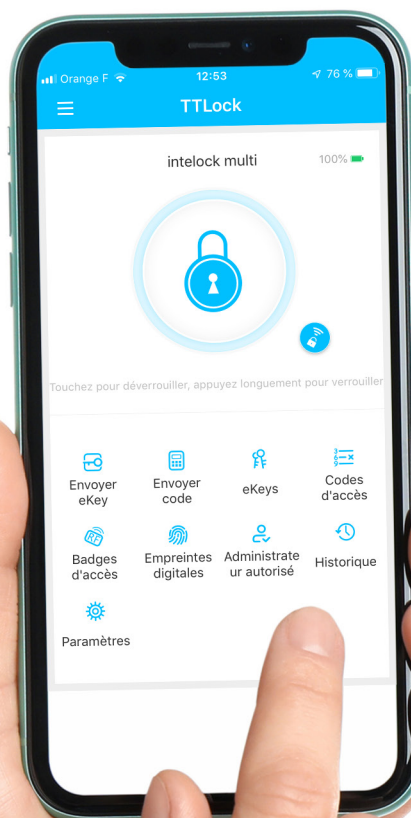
Orange F 12:53 76 %

TTLock

intelock multi 100%

Touchez pour déverrouiller, appuyez longuement pour verrouiller

Envoyer eKey

Envoyer code

eKeys

Codes d'accès

Badges d'accès

Empreintes digitales

Administrateur autorisé

Historique

Paramètres